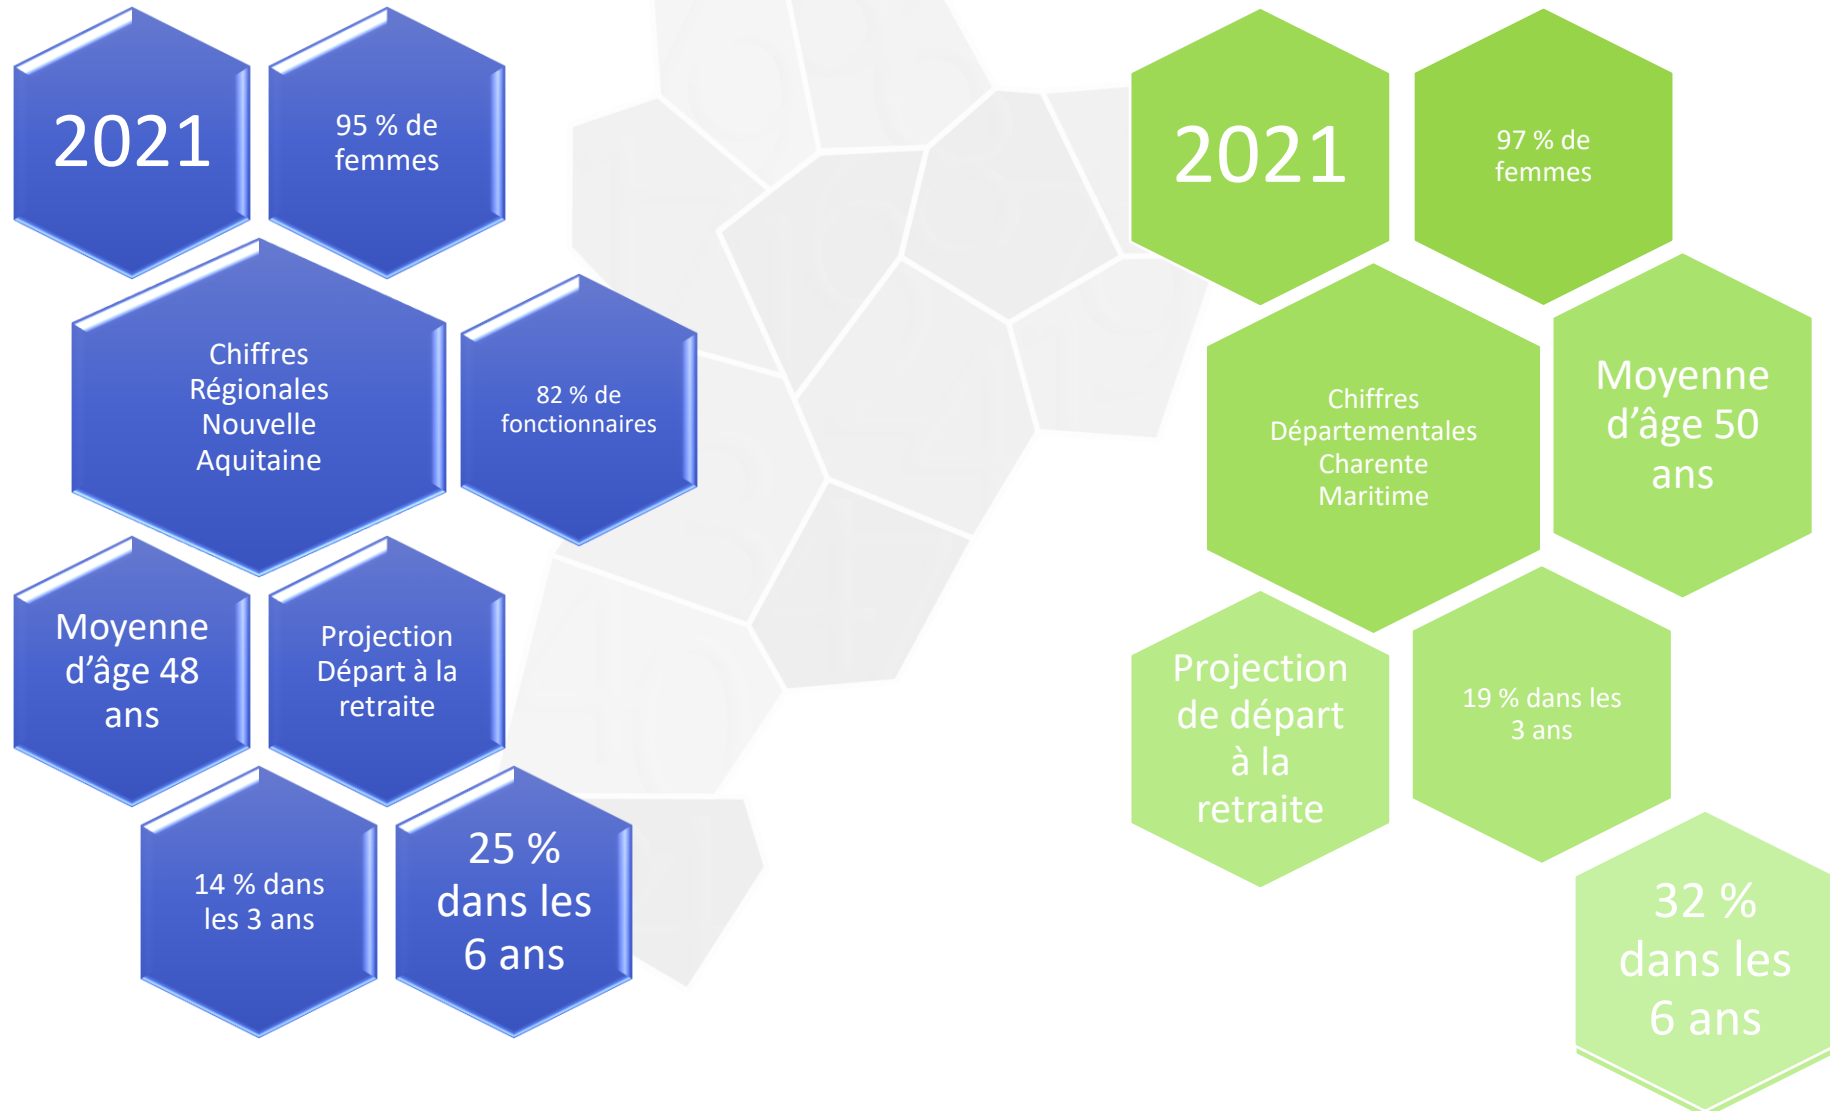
2021

95 % de femmes

Chiffres Régionales Nouvelle Aquitaine

82 % de fonctionnaires

Moyenne d'âge 48 ans

Projection Départ à la retraite

14 % dans les 3 ans

25 % dans les 6 ans

2021

97 % de femmes

Chiffres Départementales Charente Maritime

Moyenne d'âge 50 ans

Projection de départ à la retraite

19 % dans les 3 ans

32 % dans les 6 ans